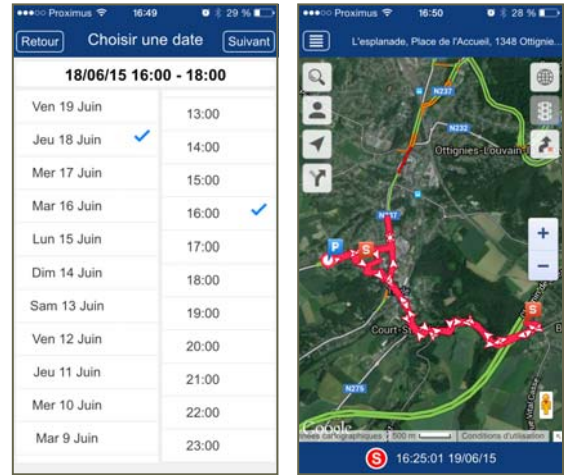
Proximus 16:49 29 %

Retour Choisir une date Suivant

18/06/15 16:00 - 18:00

| | |
|---|---|
| Ven 19 Juin | 13:00 |
| Jeu 18 Juin ✓ | 14:00 |
| Mer 17 Juin | 15:00 |
| Mar 16 Juin | 16:00 ✓ |
| Lun 15 Juin | 17:00 |
| Dim 14 Juin | 18:00 |
| Sam 13 Juin | 19:00 |
| Ven 12 Juin | 20:00 |
| Jeu 11 Juin | 21:00 |
| Mer 10 Juin | 22:00 |
| Mar 9 Juin | 23:00 |

Proximus 16:50 28 %

L'esplanade, Place de l'Accueil, 1348 Ottignie...

N237
N232
Ottignies-Louvain-
N237
P
S
S
Court-S
N275
Google
nées cartographiques 500 m Conditions d'utilisation

S 16:25:01 19/06/15